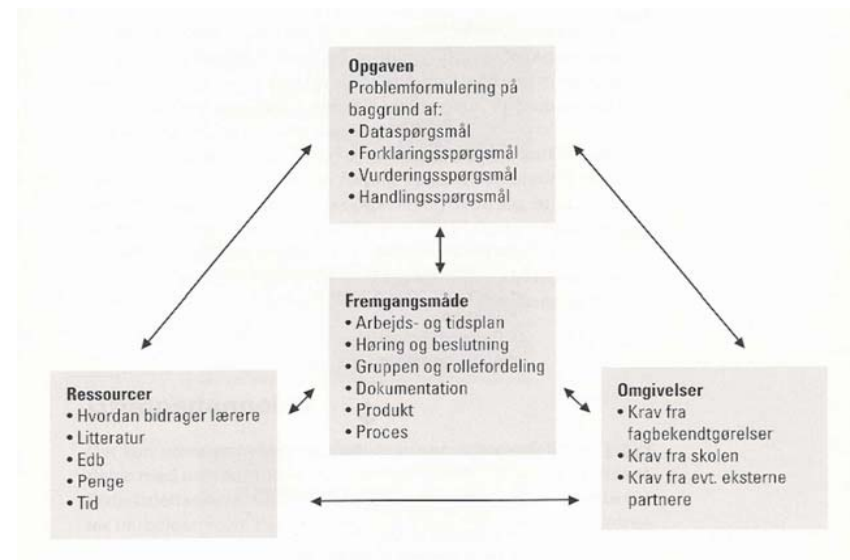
**Opgaven**
Problemformulering på baggrund af:
• Dataspørgsmål
• Forklaringsspørgsmål
• Vurderingsspørgsmål
• Handlingsspørgsmål

**Fremgangsmåde**
• Arbejds- og tidsplan
• Høring og beslutning
• Gruppen og rollefordeling
• Dokumentation
• Produkt
• Proces

**Ressourcer**
• Hvordan bidrager lærere
• Litteratur
• Edb
• Penge
• Tid

**Omgivelser**
• Krav fra fagbekendtgørelser
• Krav fra skolen
• Krav fra evt. eksterne partnere